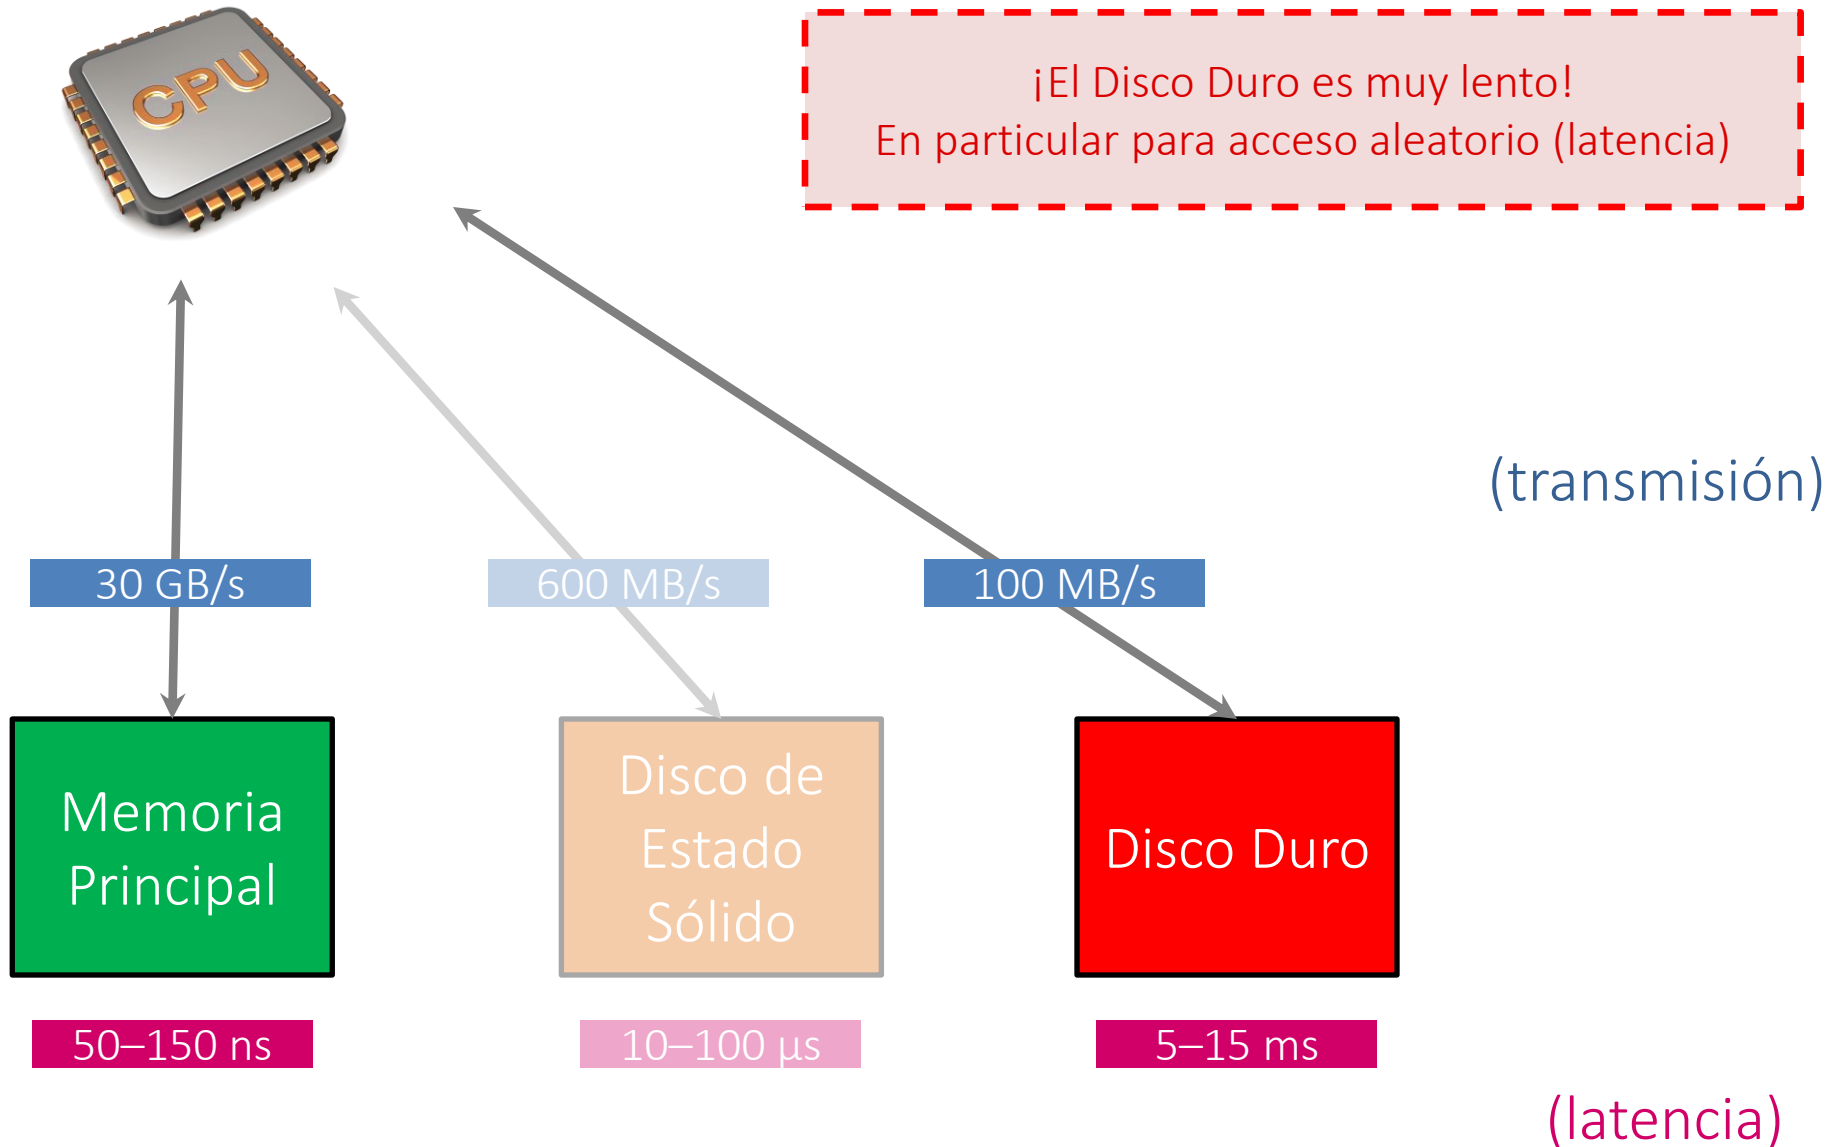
CPU

¡El Disco Duro es muy lento!
En particular para acceso aleatorio (latencia)

(transmisión)

30 GB/s

600 MB/s

100 MB/s

Memoria Principal

Disco de Estado Sólido

Disco Duro

50–150 ns

10–100 μs

5–15 ms

(latencia)